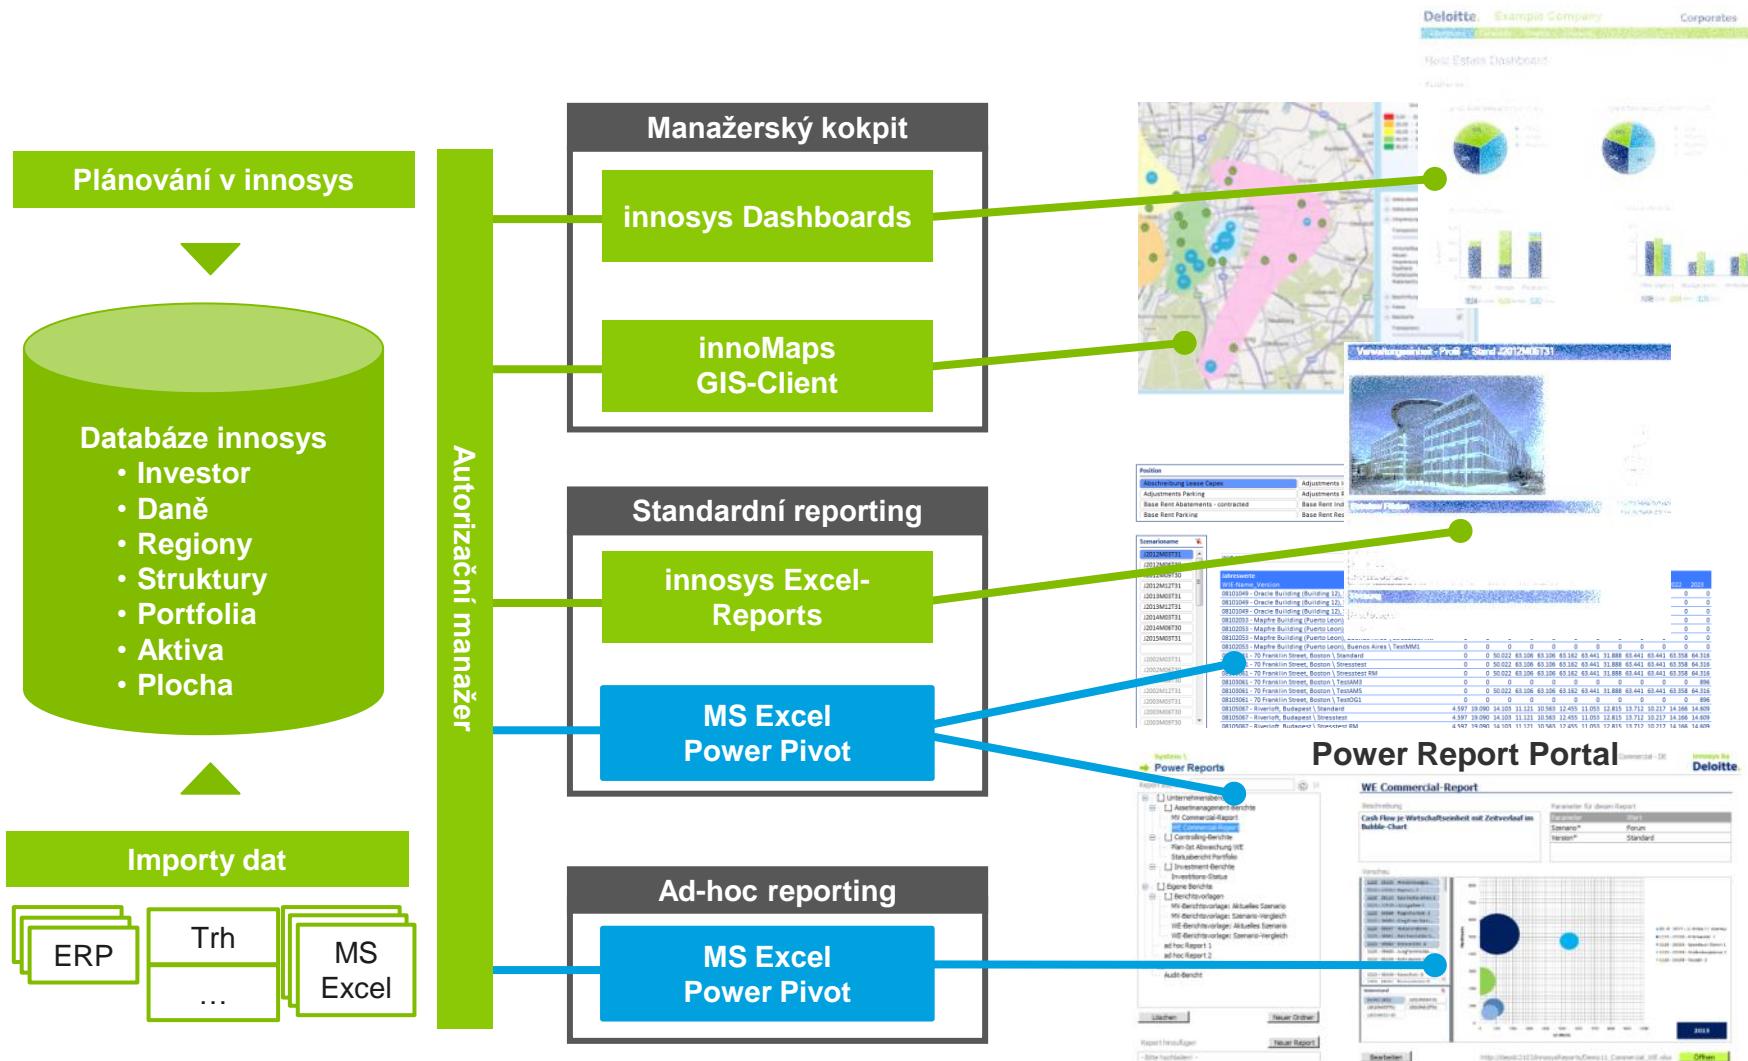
Plánování v innosys

Databáze innosys
• Investor
• Daně
• Regiony
• Struktury
• Portfolia
• Aktiva
• Plocha

Importy dat

ERP

Trh

…

MS Excel

Autorizační manažer

Manažerský kokpit

innosys Dashboards

innoMaps GIS-Client

Standardní reporting

innosys Excel-Reports

MS Excel Power Pivot

Ad-hoc reporting

MS Excel Power Pivot

Deloitte. Example Company Corporates

Real Estate Dashboard

Power Reports

Power Report Portal

Deloitte.

WE Commercial-Report

Cash Flow je Wirtschaftseinheit mit Zeitverlauf im Bubble-Chart

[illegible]